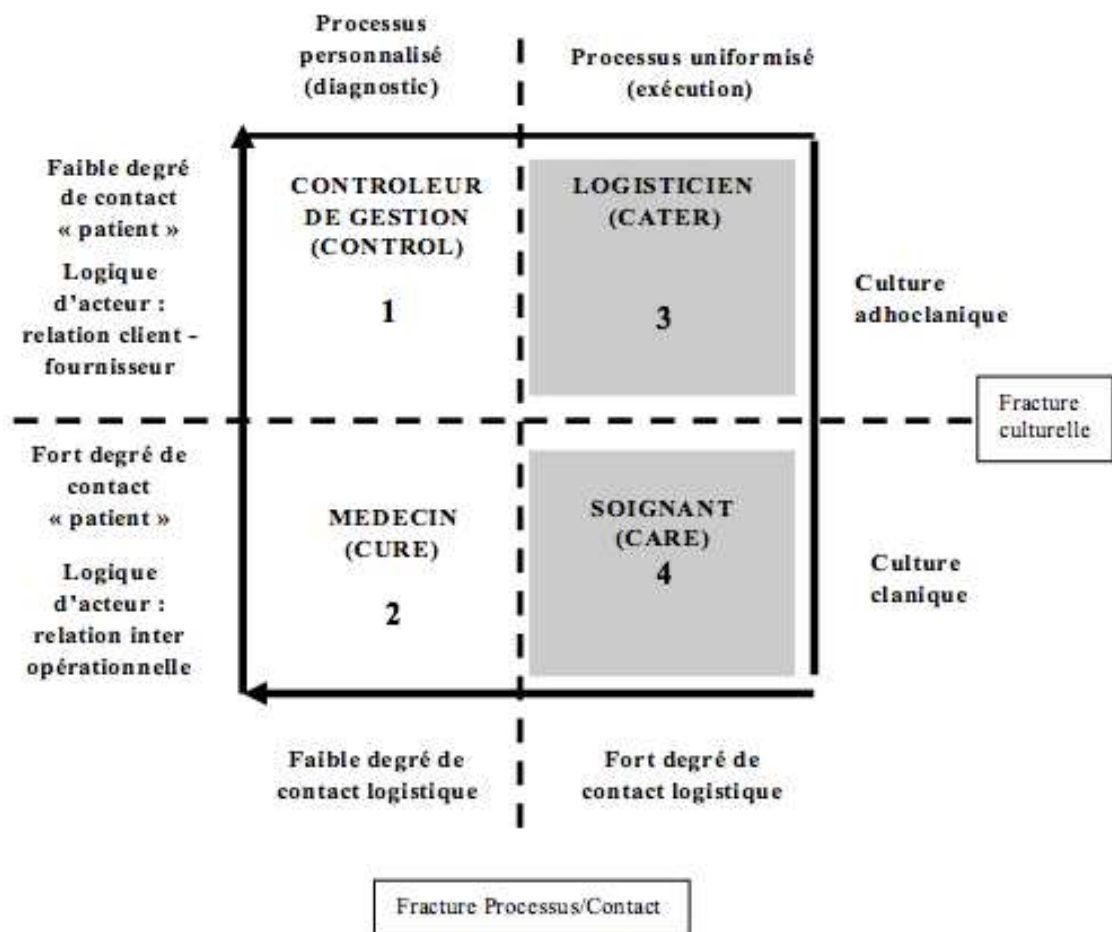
Processus personnalisé (diagnostic)

Processus uniformisé (exécution)

Faible degré de contact « patient »

Logique d'acteur : relation client - fournisseur

CONTROLEUR DE GESTION (CONTROL)

1

LOGISTICIEN (CATER)

3

Culture adhoclanique

Fracture culturelle

Fort degré de contact « patient »

Logique d'acteur : relation inter opérationnelle

MEDECIN (CURE)

2

SOIGNANT (CARE)

4

Culture clanique

Faible degré de contact logistique

Fort degré de contact logistique

Fracture Processus/Contact